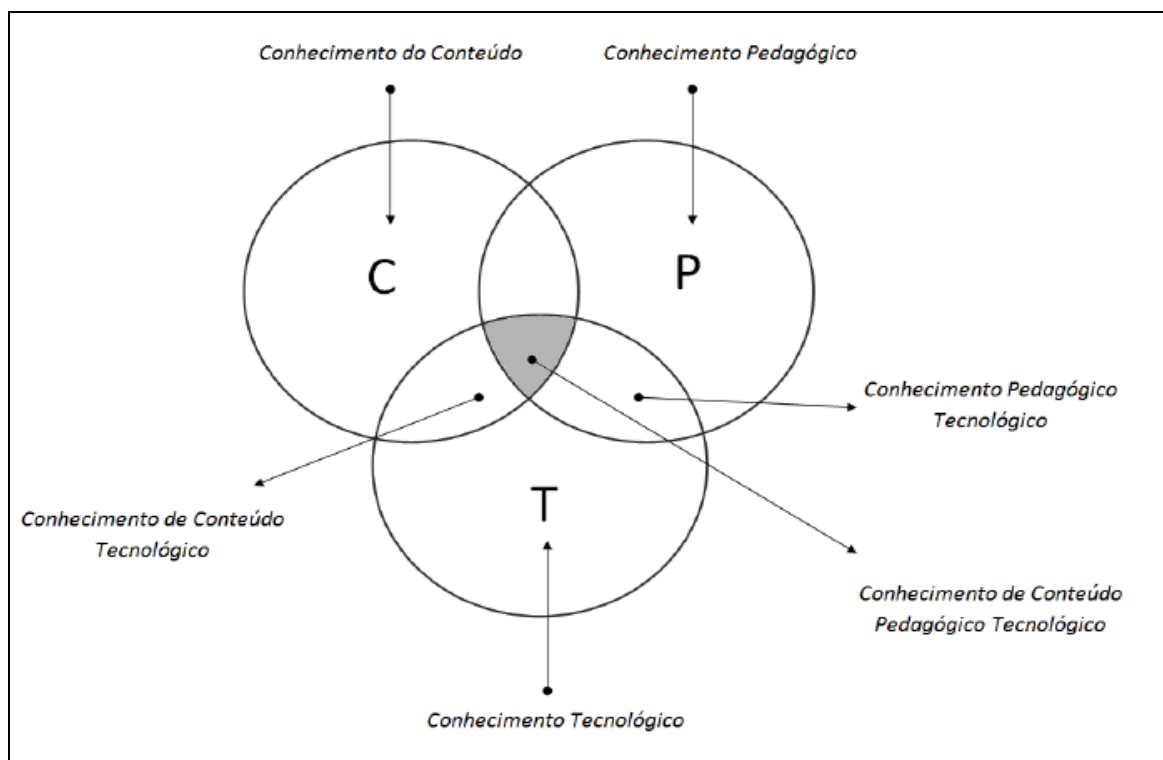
Conhecimento do Conteúdo

Conhecimento Pedagógico

C

P

Conhecimento Pedagógico Tecnológico

Conhecimento de Conteúdo Tecnológico

T

Conhecimento de Conteúdo Pedagógico Tecnológico

Conhecimento Tecnológico